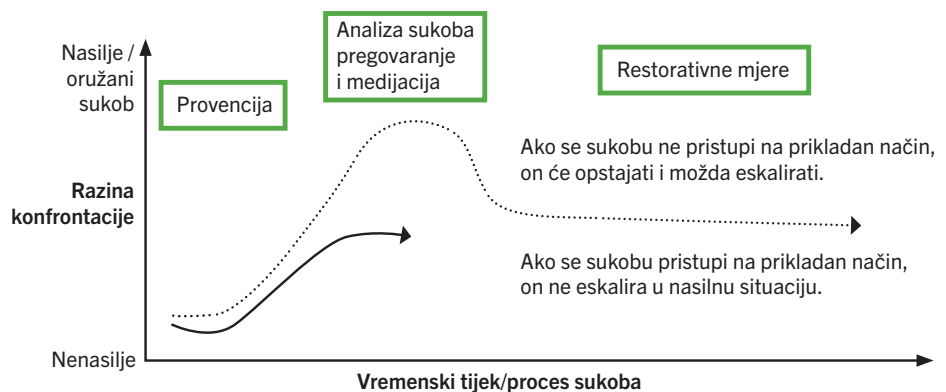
Nasilje / oružani sukob

Provencija

Analiza sukoba pregovaranje i medijacija

Restorativne mjere

Razina konfrontacije

Ako se sukobu ne pristupi na prikladan način, on će opstajati i možda eskalirati.

Ako se sukobu pristupi na prikladan način, on ne eskalira u nasilnu situaciju.

Nenasilje

Vremenski tijek/proces sukoba